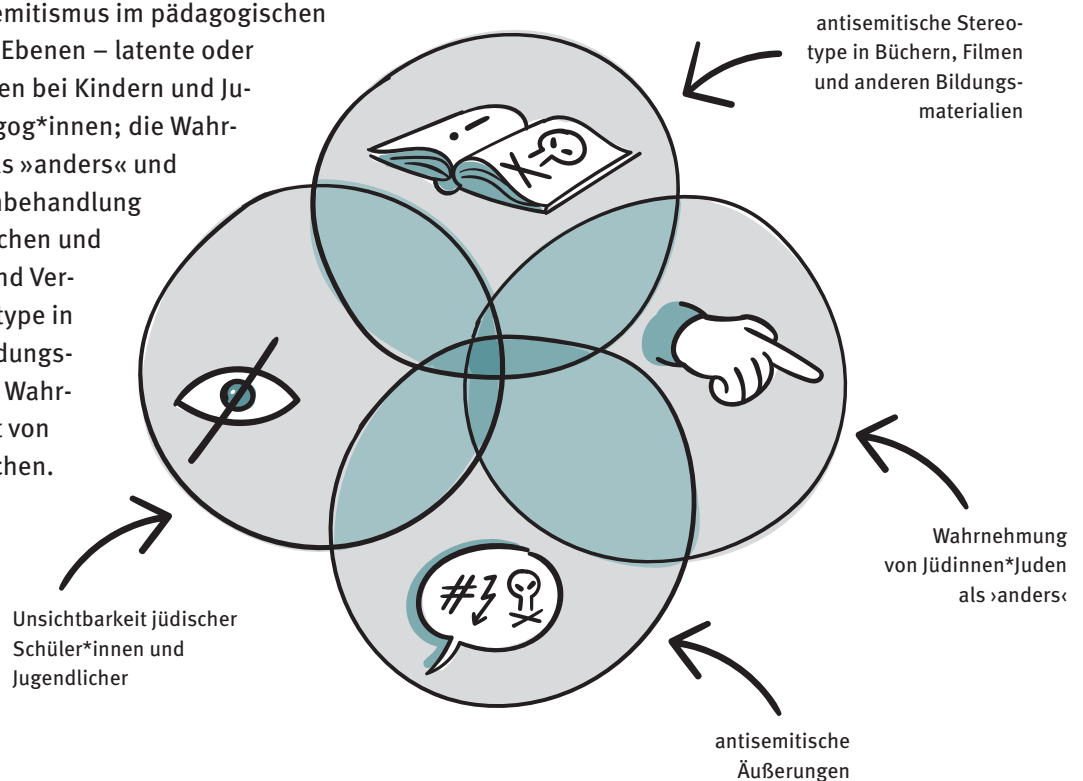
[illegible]emitismus im pädagogischen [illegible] Ebenen – latente oder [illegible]en bei Kindern und Ju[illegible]gog*innen; die Wahr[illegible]s »anders« und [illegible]behandlung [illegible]chen und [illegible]nd Ver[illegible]type in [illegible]dungs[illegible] Wahr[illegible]t von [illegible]chen.

antisemitische Stereotype in Büchern, Filmen und anderen Bildungsmaterialien

Wahrnehmung von Jüdinnen*Juden als ›anders‹

antisemitische Äußerungen

Unsichtbarkeit jüdischer Schüler*innen und Jugendlicher